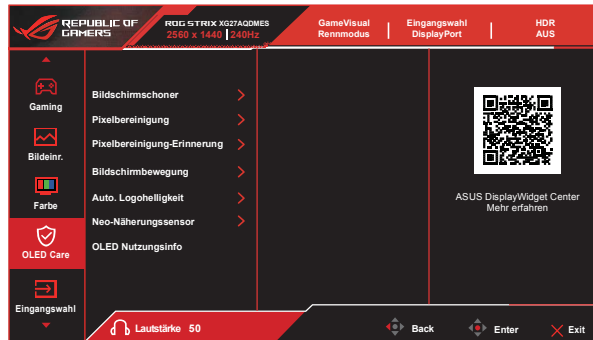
REPUBLIC OF GAMERS

ROG STRIX XG27AQDMES
2560 x 1440 | 240Hz

GameVisual
Rennmodus

Eingangswahl
DisplayPort

HDR
AUS

Gaming

Bildeinr.

Farbe

OLED Care

Eingangswahl

Bildschirmschoner

Pixelbereinigung

Pixelbereinigung-Erinnerung

Bildschirmbewegung

Auto. Logohelligkeit

Neo-Näherungssensor

OLED Nutzungsinfo

ASUS DisplayWidget Center
Mehr erfahren

Lautstärke 50

Back

Enter

Exit